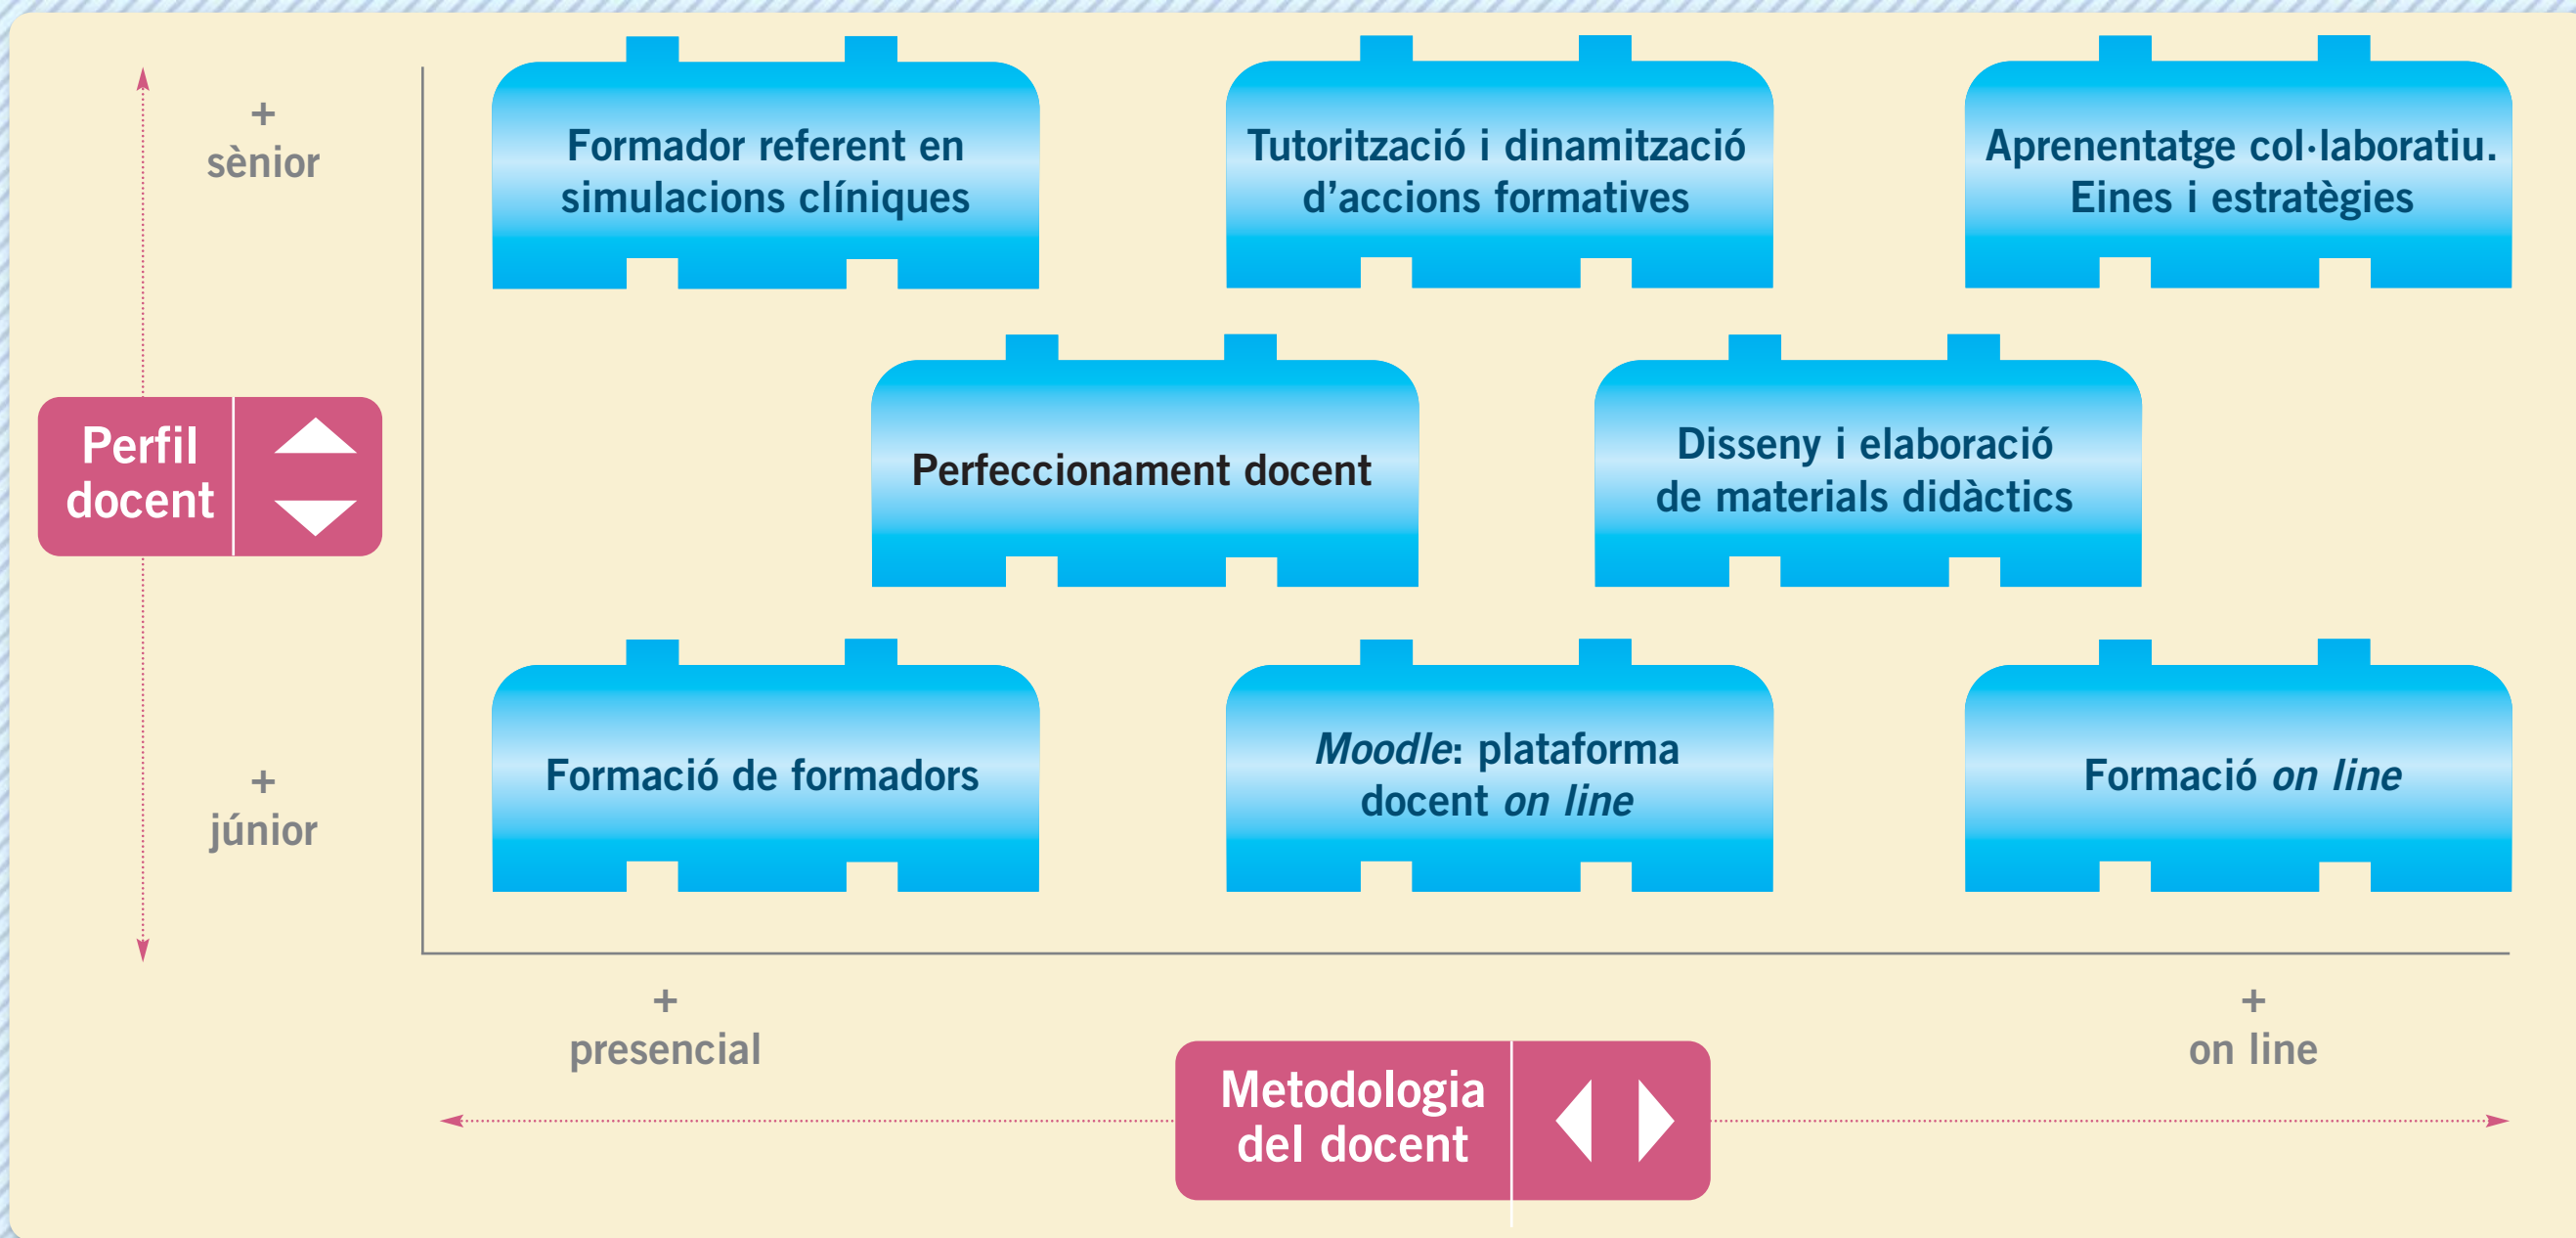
+
sènior

Perfil docent

+
júnior

Formador referent en simulacions clíniques

Tutorització i dinamització d'accions formatives

Aprenentatge col·laboratiu. Eines i estratègies

Perfeccionament docent

Disseny i elaboració de materials didàctics

Formació de formadors

*Moodle*: plataforma docent *on line*

Formació *on line*

+
presencial

+
on line

Metodologia del docent